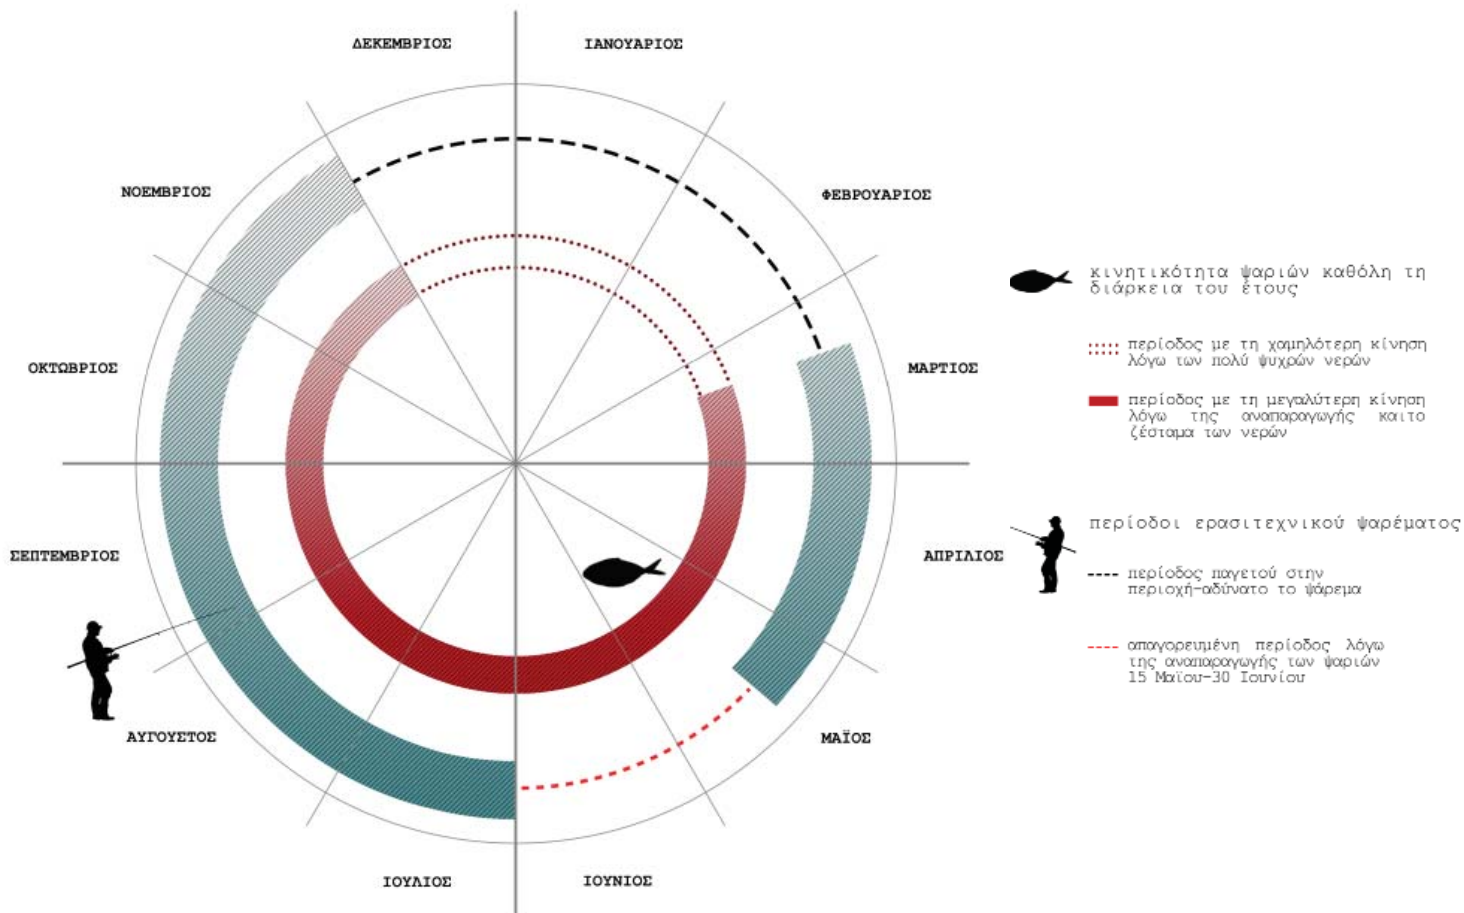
ΔΕΚΕΜΒΡΙΟΣ
ΙΑΝΟΥΑΡΙΟΣ
ΝΟΕΜΒΡΙΟΣ
ΦΕΒΡΟΥΑΡΙΟΣ
ΟΚΤΩΒΡΙΟΣ
ΜΑΡΤΙΟΣ
ΣΕΠΤΕΜΒΡΙΟΣ
ΑΠΡΙΛΙΟΣ
ΑΥΓΟΥΣΤΟΣ
ΜΑΪΟΣ
ΙΟΥΛΙΟΣ
ΙΟΥΝΙΟΣ

κινητικότητα ψαριών καθόλη τη διάρκεια του έτους

περίοδος με τη χαμηλότερη κίνηση λόγω των πολύ ψυχρών νερών

περίοδος με τη μεγαλύτερη κίνηση λόγω της αναπαραγωγής καιτο ζέσταμα των νερών

περίοδοι ερασιτεχνικού ψαρέματος

περίοδος παγετού στην περιοχή-αδύνατο το ψάρεμα

απαγορευμένη περίοδος λόγω της αναπαραγωγής των ψαριών 15 Μαΐου-30 Ιουνίου